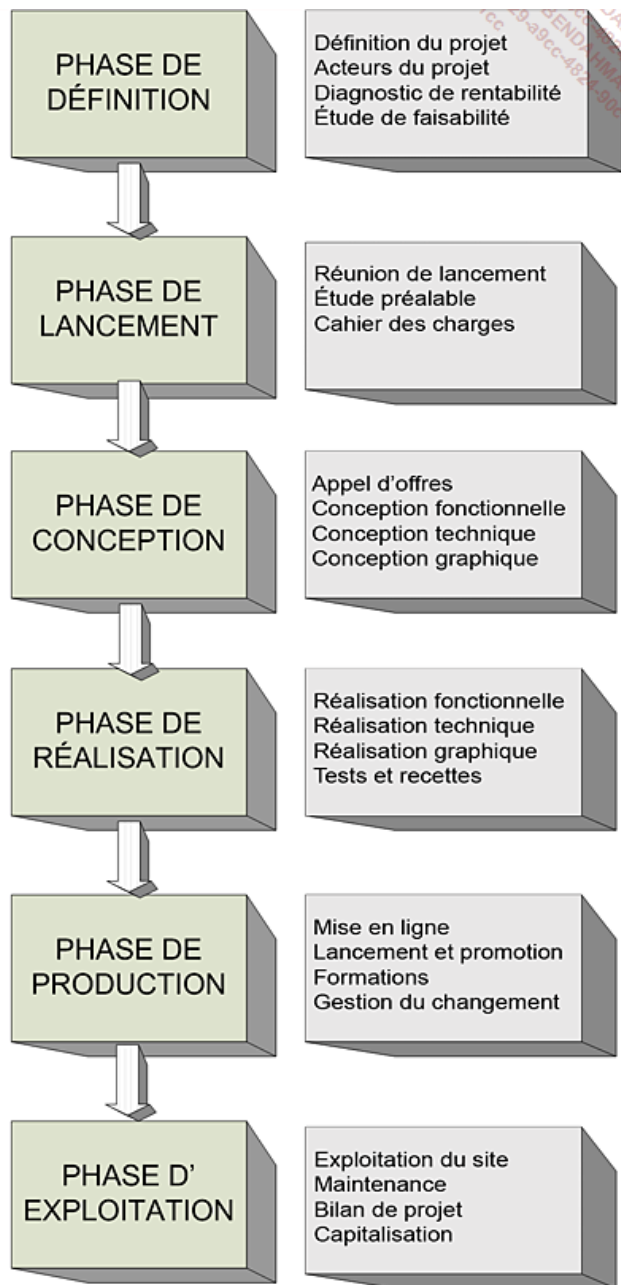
PHASE DE DÉFINITION

Définition du projet
Acteurs du projet
Diagnostic de rentabilité
Étude de faisabilité

PHASE DE LANCEMENT

Réunion de lancement
Étude préalable
Cahier des charges

PHASE DE CONCEPTION

Appel d'offres
Conception fonctionnelle
Conception technique
Conception graphique

PHASE DE RÉALISATION

Réalisation fonctionnelle
Réalisation technique
Réalisation graphique
Tests et recettes

PHASE DE PRODUCTION

Mise en ligne
Lancement et promotion
Formations
Gestion du changement

PHASE D' EXPLOITATION

Exploitation du site
Maintenance
Bilan de projet
Capitalisation